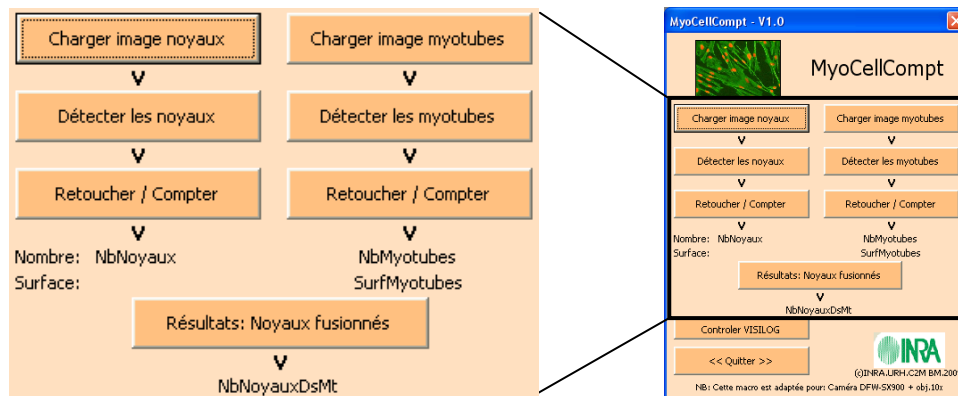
Charger image noyaux
Charger image myotubes
V
V
Détecter les noyaux
Détecter les myotubes
V
V
Retoucher / Compter
Retoucher / Compter
V
V
Nombre: NbNoyaux
NbMyotubes
Surface:
SurfMyotubes
Résultats: Noyaux fusionnés
V
NbNoyauxDsMt

MyoCellCompt - V1.0
MyoCellCompt
Charger image noyaux
Charger image myotubes
V
V
Détecter les noyaux
Détecter les myotubes
V
V
Retoucher / Compter
Retoucher / Compter
V
V
Nombre: NbNoyaux
NbMyotubes
Surface:
SurfMyotubes
Résultats: Noyaux fusionnés
V
NbNoyauxDsMt
Controler VISILOG
<< Quitter >>
INRA
(c)INRA.URH.C2M BM.2007
NB: Cette macro est adaptée pour: Caméra DFW-SX900 + obj.10x